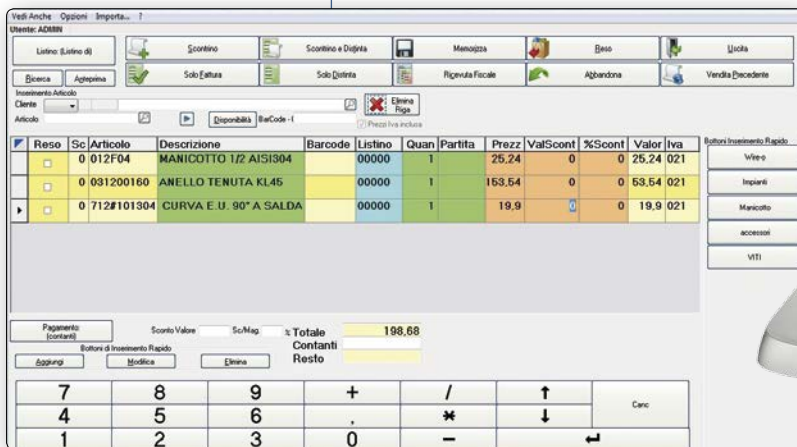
Vedi Anche Opzioni Importa... ?
Utente: ADMIN

Listino: (Listino di)
Scontrino
Scontrino e Distinta
Memorizza
Reso
Uscita
Ricerca
Anteprima
Solo Fattura
Solo Distinta
Ricevuta Fiscale
Abbandona
Vendita Precedente

Inserimento Articolo
Cliente
Articolo
Disponibilità
BarCode - (
Elimina Riga
Prezzi Iva inclusa

| Reso | Sc | Articolo | Descrizione | Barcode | Listino | Quan | Partita | Prezz | ValScont | %Scont | Valor | Iva |
|---|---|---|---|---|---|---|---|---|---|---|---|---|
| | 0 | 012F04 | MANICOTTO 1/2 AISI304 | | 00000 | 1 | | 25,24 | 0 | 0 | 25,24 | 021 |
| | 0 | 031200160 | ANELLO TENUTA KL45 | | 00000 | 1 | | 153,54 | 0 | 0 | 53,54 | 021 |
| | 0 | 712#101304 | CURVA E.U. 90° A SALDA | | 00000 | 1 | | 19,9 | 0 | 0 | 19,9 | 021 |

Bottoni Inserimento Rapido
Wire-o
Impianti
Manicotto
accessori
VITI

Pagamento (contanti)
Sconto Valore
Sc/Mag.
% Totale 198,68
Contanti
Resto
Bottoni di Inserimento Rapido
Aggiungi
Modifica
Elimina

7 8 9 + / ↑ Canc
4 5 6 . * ↓
1 2 3 0 − ↵